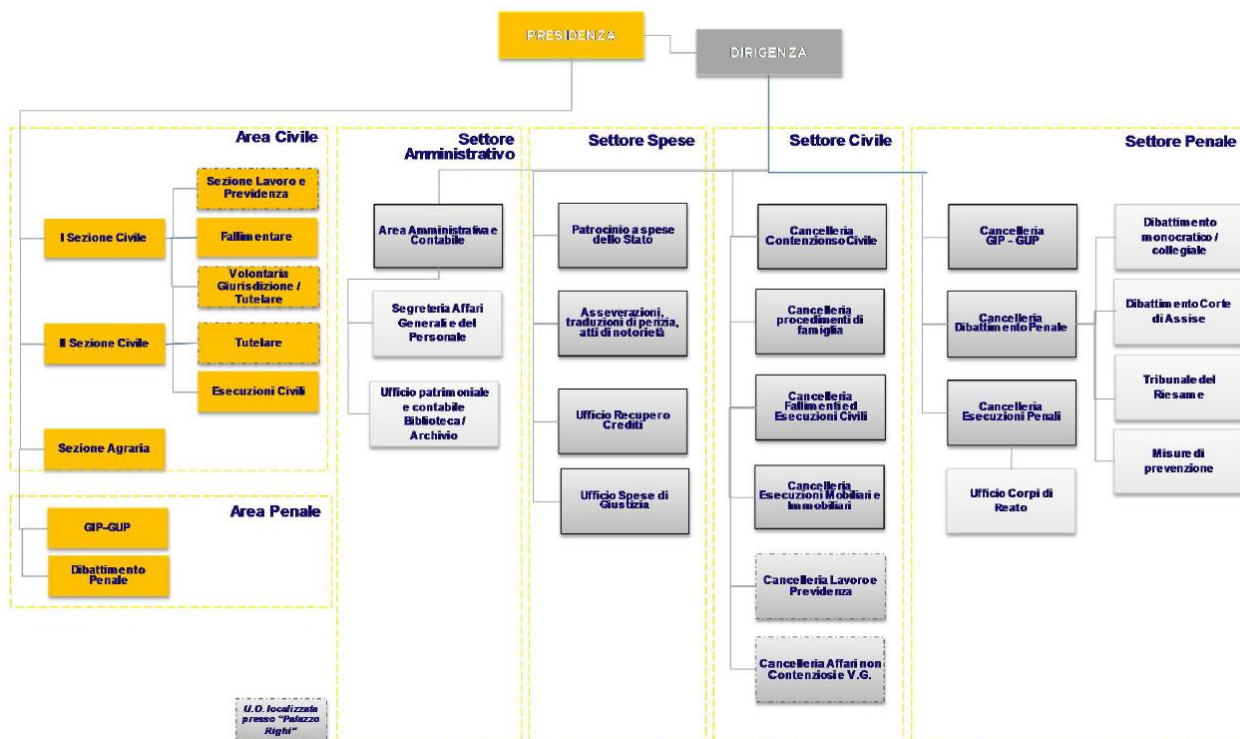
PRESIDENZA

DIRIGENZA

Area Civile

Sezione Lavoro e Previdenza

I Sezione Civile

Fallimentare

Volontaria Giurisdizione / Tutelare

II Sezione Civile

Tutelare

Esecuzioni Civili

Sezione Agraria

Area Penale

GIP-GUP

Dibattimento Penale

U.O. localizzata presso "Palazzo Righi"

Settore Amministrativo

Area Amministrativa e Contabile

Segreteria Affari Generali e del Personale

Ufficio patrimoniale e contabile Biblioteca / Archivio

Settore Spese

Patrocinio a spese dello Stato

Asseverazioni, traduzioni di perizia, atti di notorietà

Ufficio Recupero Crediti

Ufficio Spese di Giustizia

Settore Civile

Cancelleria Contenzioso Civile

Cancelleria procedimenti di famiglia

Cancelleria Fallimenti ed Esecuzioni Civili

Cancelleria Esecuzioni Mobiliari e Immobiliari

Cancelleria Lavoro e Previdenza

Cancelleria Affari non Contenziosi e V.G.

Settore Penale

Cancelleria GIP - GUP

Cancelleria Dibattimento Penale

Cancelleria Esecuzioni Penali

Ufficio Corpi di Reato

Dibattimento monocratico / collegiale

Dibattimento Corte di Assise

Tribunale del Riesame

Misure di prevenzione